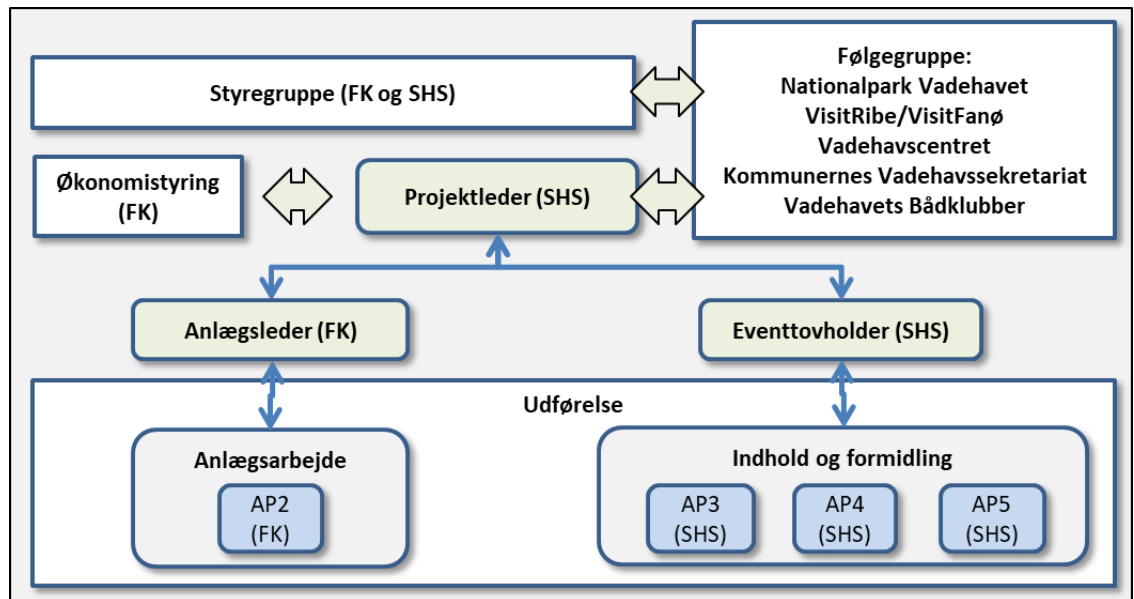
Styregruppe (FK og SHS)

Følgegruppe:
Nationalpark Vadehavet
VisitRibe/VisitFanø
Vadehavscentret
Kommunernes Vadehavssekretariat
Vadehavets Bådklubber

Økonomistyring (FK)

Projektleder (SHS)

Anlægsleder (FK)

Eventtovholder (SHS)

Udførelse

Anlægsarbejde

AP2 (FK)

Indhold og formidling

AP3 (SHS)

AP4 (SHS)

AP5 (SHS)